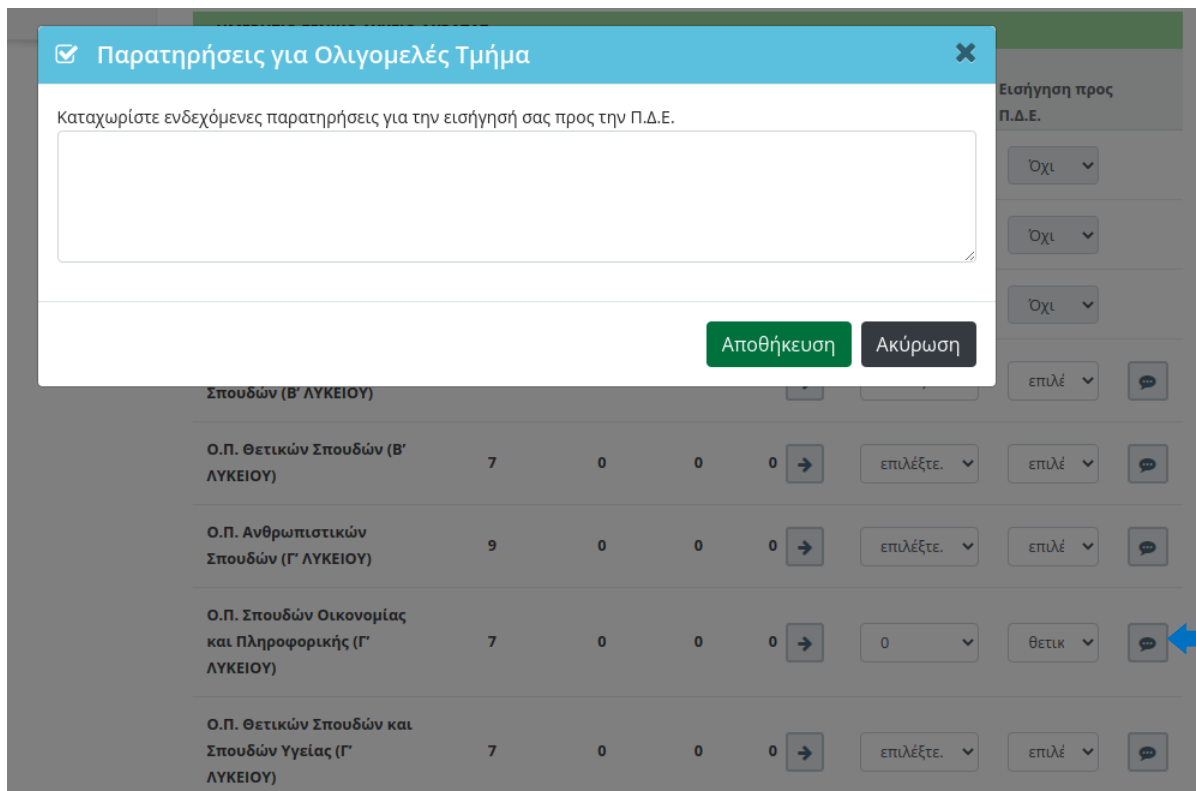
Παρατηρήσεις για Ολιγομελές Τμήμα

Καταχωρίστε ενδεχόμενες παρατηρήσεις για την εισήγησή σας προς την Π.Δ.Ε.

Αποθήκευση Ακύρωση

Εισήγηση προς Π.Δ.Ε.

Όχι
Όχι
Όχι

| | | | | | | |
|---|---|---|---|---|---|---|
| Σπουδών (Β' ΛΥΚΕΙΟΥ) | | | | | | επιλέ |
| Ο.Π. Θετικών Σπουδών (Β' ΛΥΚΕΙΟΥ) | 7 | 0 | 0 | 0 | επιλέξτε. | επιλέ |
| Ο.Π. Ανθρωπιστικών Σπουδών (Γ' ΛΥΚΕΙΟΥ) | 9 | 0 | 0 | 0 | επιλέξτε. | επιλέ |
| Ο.Π. Σπουδών Οικονομίας και Πληροφορικής (Γ' ΛΥΚΕΙΟΥ) | 7 | 0 | 0 | 0 | 0 | θετικ |
| Ο.Π. Θετικών Σπουδών και Σπουδών Υγείας (Γ' ΛΥΚΕΙΟΥ) | 7 | 0 | 0 | 0 | επιλέξτε. | επιλέ |